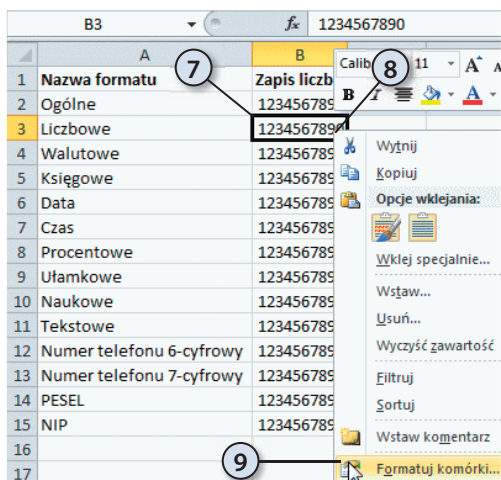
B3 $f_x$ 1234567890

| | A | B |
|---|---|---|
| 1 | Nazwa formatu | Zapis liczb |
| 2 | Ogólne | 123456789 |
| 3 | Liczbowe | 123456789 |
| 4 | Walutowe | 123456789 |
| 5 | Księgowe | 123456789 |
| 6 | Data | 123456789 |
| 7 | Czas | 123456789 |
| 8 | Procentowe | 123456789 |
| 9 | Ułamkowe | 123456789 |
| 10 | Naukowe | 123456789 |
| 11 | Tekstowe | 123456789 |
| 12 | Numer telefonu 6-cyfrowy | 123456789 |
| 13 | Numer telefonu 7-cyfrowy | 123456789 |
| 14 | PESEL | 123456789 |
| 15 | NIP | 123456789 |
| 16 | | |
| 17 | | |

7
8
9

Calib 11 A A
B I A

Wytnij
Kopiuj
Opcje wklejania:
Wklej specjalnie...
Wstaw...
Usuń...
Wyczyść zawartość
Filtruj
Sortuj
Wstaw komentarz
Formatuj komórki...